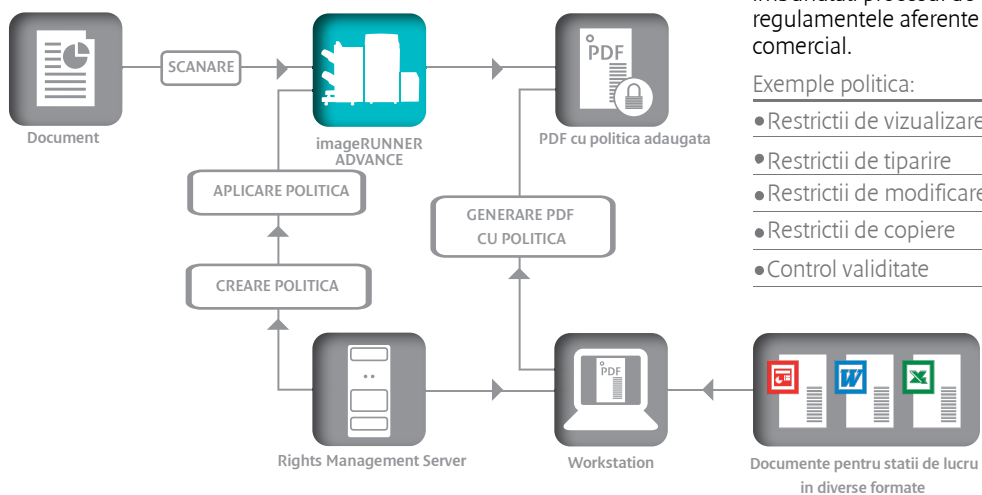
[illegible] procesul de regulamentele aferente comercial.

Exemple politica:

- Restrictii de vizualizare
- Restrictii de tiparire
- Restrictii de modificare
- Restrictii de copiere
- Control validitate

Document

SCANARE

imageRUNNER ADVANCE

PDF

PDF cu politica adaugata

APLICARE POLITICA

CREARE POLITICA

GENERARE PDF CU POLITICA

Rights Management Server

PDF

Workstation

Documente pentru statii de lucru in diverse formate